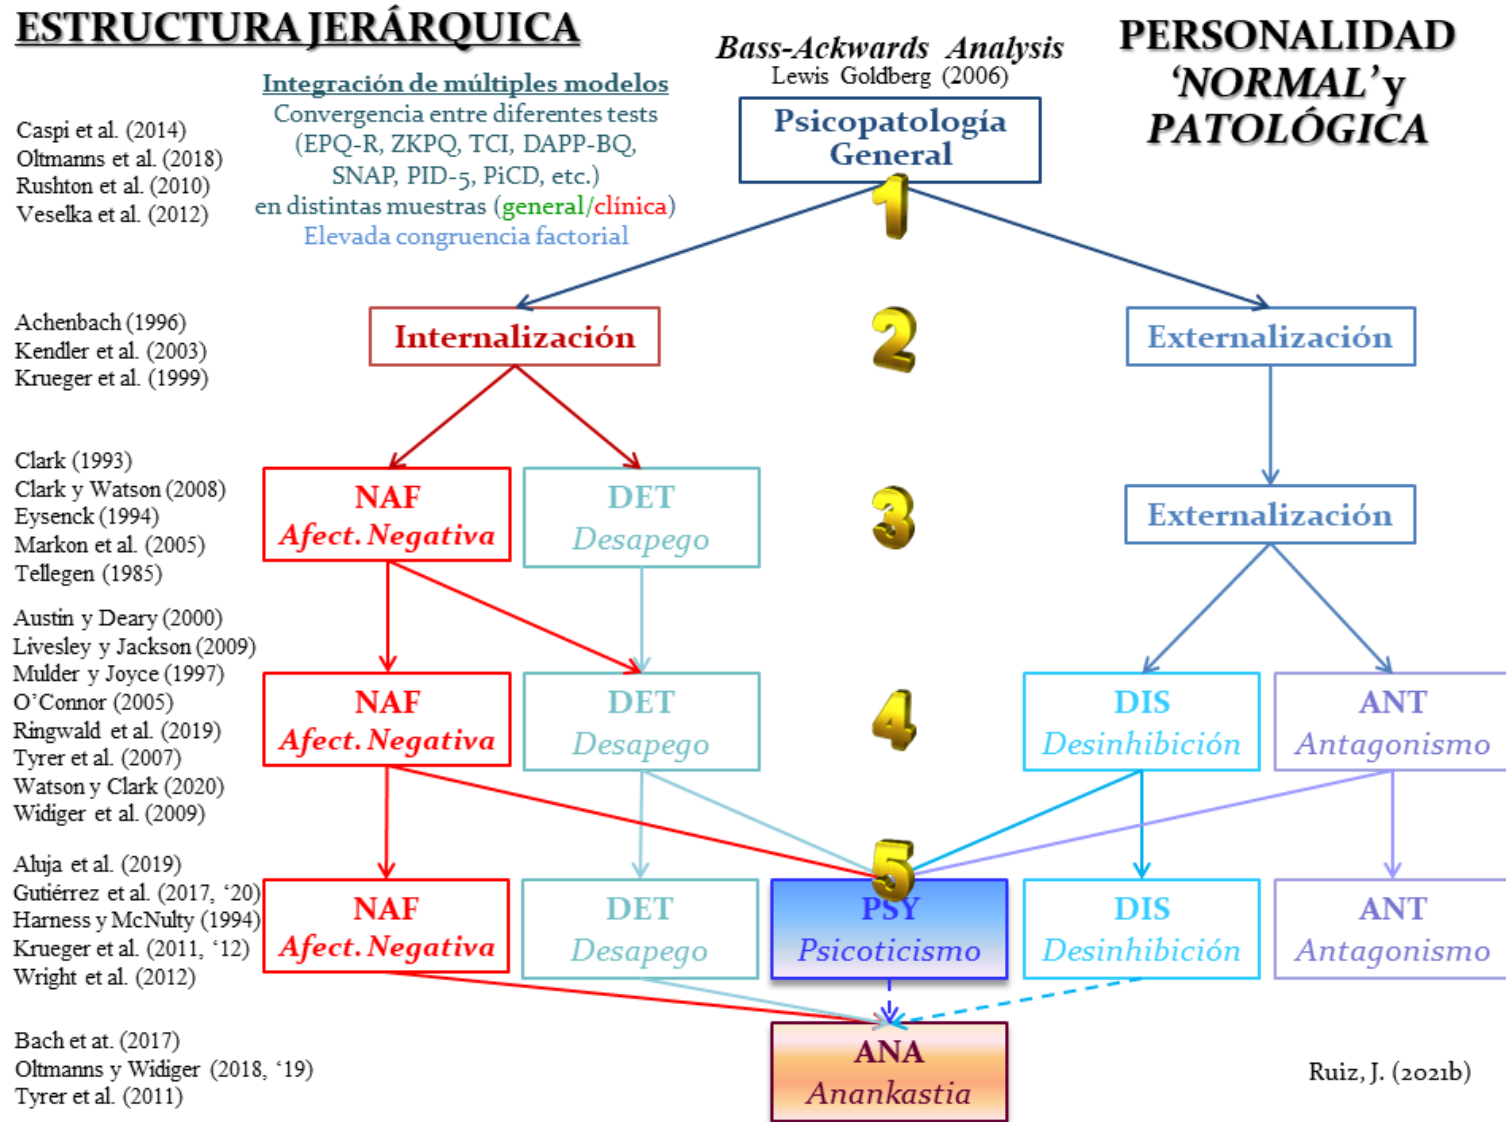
ESTRUCTURA JERÁRQUICA

Integración de múltiples modelos
Convergencia entre diferentes tests (EPQ-R, ZKPQ, TCI, DAPP-BQ, SNAP, PID-5, PiCD, etc.)
en distintas muestras (general/clínica)
Elevada congruencia factorial

Bass-Ackwards Analysis
Lewis Goldberg (2006)

PERSONALIDAD 'NORMAL' y PATOLÓGICA

Caspi et al. (2014)
Oltmanns et al. (2018)
Rushton et al. (2010)
Veselka et al. (2012)

Psicopatología General

1

Achenbach (1996)
Kendler et al. (2003)
Krueger et al. (1999)

Internalización

2

Externalización

Clark (1993)
Clark y Watson (2008)
Eysenck (1994)
Markon et al. (2005)
Tellegen (1985)

NAF
Afect. Negativa

DET
Desapego

3

Externalización

Austin y Deary (2000)
Livesley y Jackson (2009)
Mulder y Joyce (1997)
O'Connor (2005)
Ringwald et al. (2019)
Tyrer et al. (2007)
Watson y Clark (2020)
Widiger et al. (2009)

NAF
Afect. Negativa

DET
Desapego

4

DIS
Desinhibición

ANT
Antagonismo

Aluja et al. (2019)
Gutiérrez et al. (2017, '20)
Harness y McNulty (1994)
Krueger et al. (2011, '12)
Wright et al. (2012)

NAF
Afect. Negativa

DET
Desapego

5

PSY
Psicoticismo

DIS
Desinhibición

ANT
Antagonismo

Bach et at. (2017)
Oltmanns y Widiger (2018, '19)
Tyrer et al. (2011)

ANA
Anankastia

Ruiz, J. (2021b)